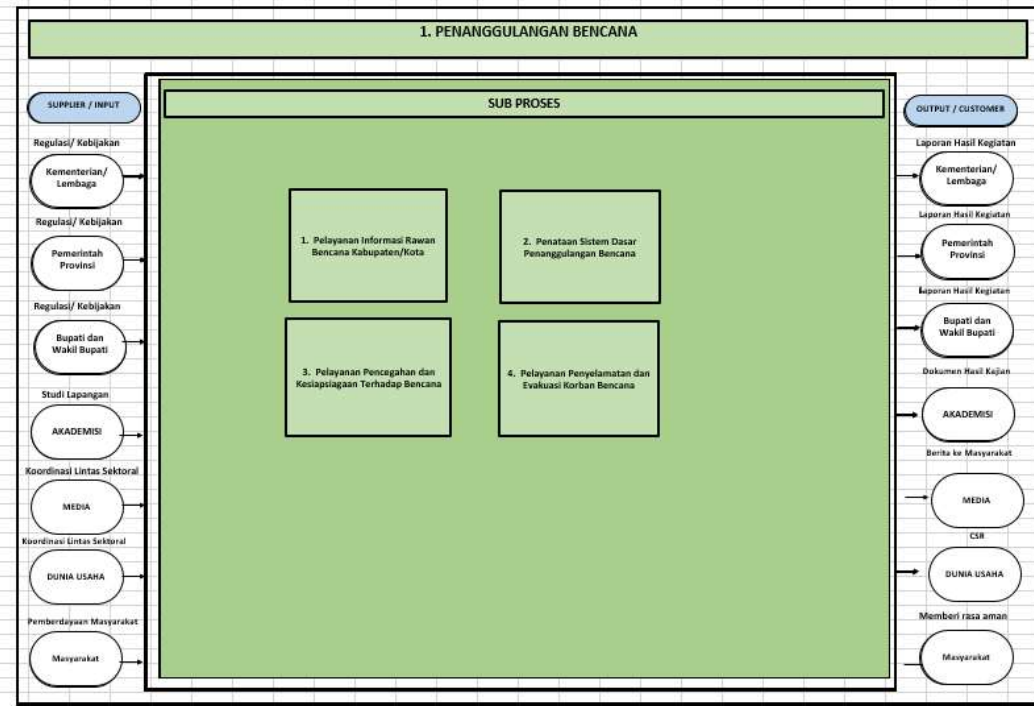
1. PENANGGULANGAN BENCANA

SUPPLIER / INPUT

Regulasi/ Kebijakan

Kementerian/ Lembaga

Regulasi/ Kebijakan

Pemerintah Provinsi

Regulasi/ Kebijakan

Bupati dan Wakil Bupati

Studi Lapangan

AKADEMISI

Koordinasi Lintas Sektoral

MEDIA

Koordinasi Lintas Sektoral

DUNIA USAHA

Pemberdayaan Masyarakat

Masyarakat

SUB PROSES

1. Pelayanan Informasi Rawan Bencana Kabupaten/Kota

2. Penataan Sistem Dasar Penanggulangan Bencana

3. Pelayanan Pencegahan dan Kesiapsiagaan Terhadap Bencana

4. Pelayanan Penyelamatan dan Evakuasi Korban Bencana

OUTPUT / CUSTOMER

Laporan Hasil Kegiatan

Kementerian/ Lembaga

Laporan Hasil Kegiatan

Pemerintah Provinsi

Laporan Hasil Kegiatan

Bupati dan Wakil Bupati

Dokumen Hasil Kajian

AKADEMISI

Berita ke Masyarakat

MEDIA

CSR

DUNIA USAHA

Memberi rasa aman

Masyarakat